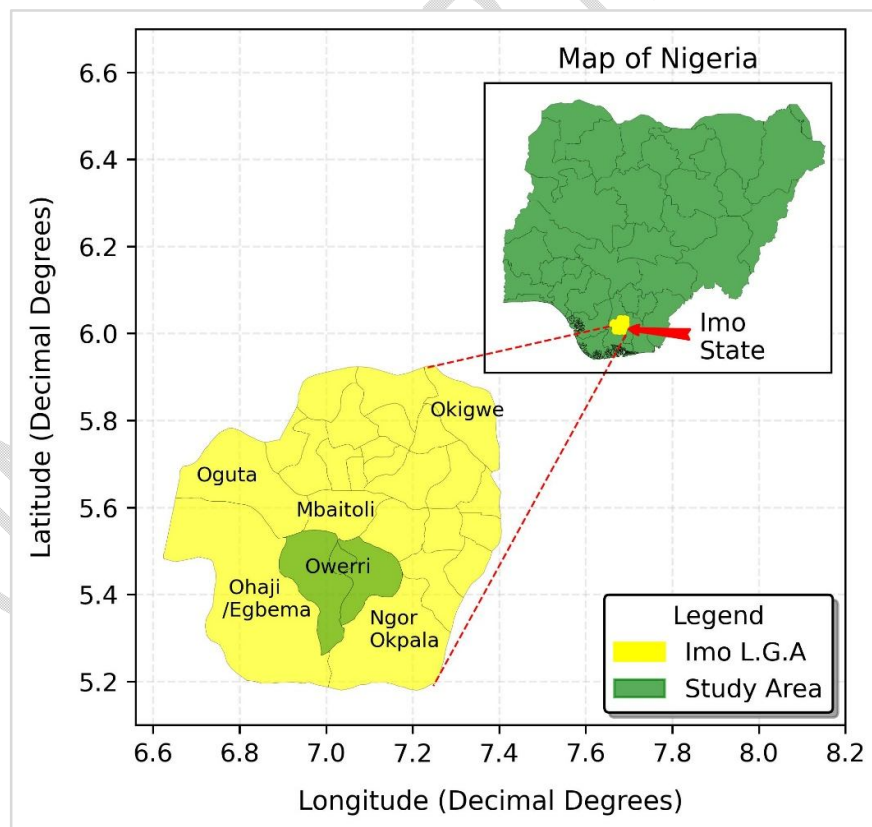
Map of Nigeria

Imo State

Okigwe

Oguta

Mbaitoli

Owerri

Ohaji /Egbema

Ngor Okpala

Legend
Imo L.G.A
Study Area

6.6
6.4
6.2
6.0
5.8
5.6
5.4
5.2

Latitude (Decimal Degrees)

6.6 6.8 7.0 7.2 7.4 7.6 7.8 8.0 8.2

Longitude (Decimal Degrees)